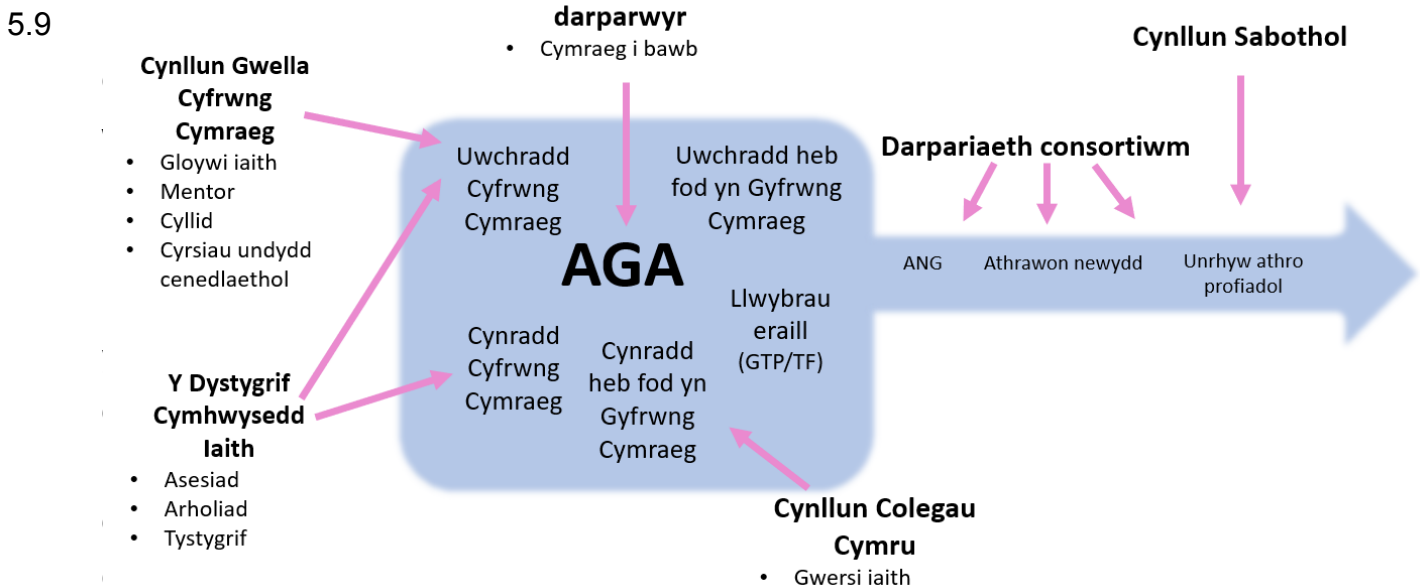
5.9

darparwyr
- Cymraeg i bawb

Cynllun Sabothol

Cynllun Gwella Cyfrwng Cymraeg
- Gloywi iaith
- Mentor
- Cyllid
- Cyrsiau undydd cenedlaethol

Uwchradd Cyfrwng Cymraeg

Uwchradd heb fod yn Gyfrwng Cymraeg

Darpariaeth consortiwm

AGA

ANG

Athrawon newydd

Unrhyw athro profiadol

Llwybrau eraill (GTP/TF)

Cynradd Cyfrwng Cymraeg

Cynradd heb fod yn Gyfrwng Cymraeg

Y Dystygrif Cymhwysedd Iaith
- Asesiad
- Arholiad
- Tystygrif

Cynllun Colegau Cymru
- Gwersi iaith